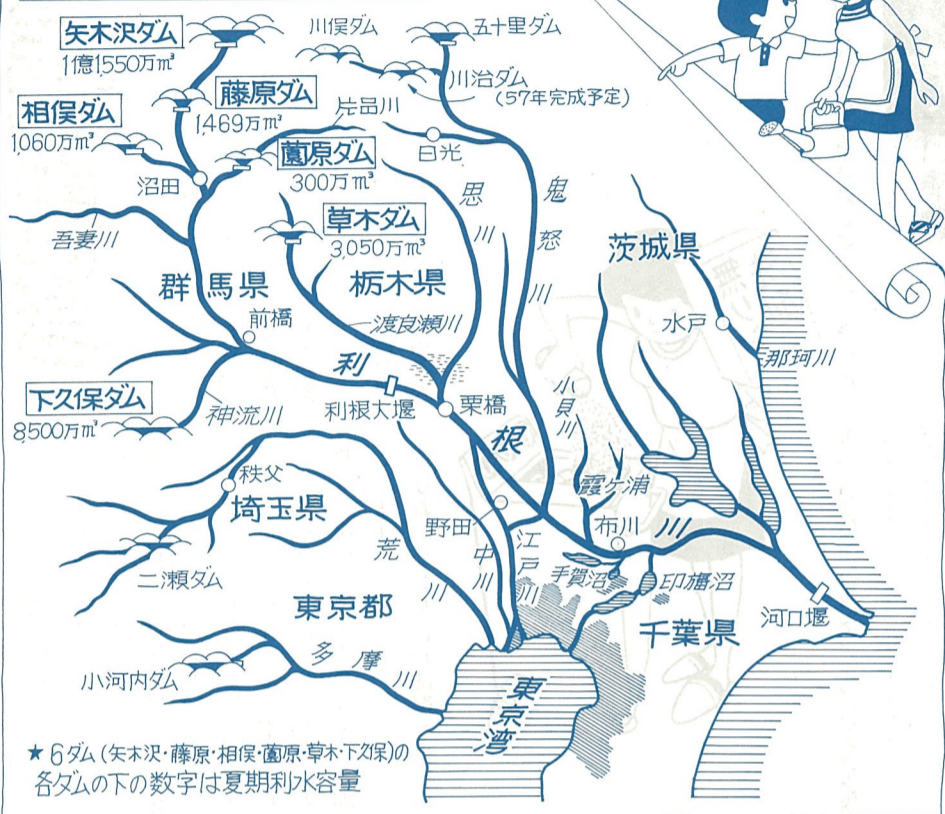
矢木沢ダム
1億1,550万m³
川俣ダム
五十里ダム
川治ダム
(57年完成予定)
相俣ダム
1,060万m³
藤原ダム
1,469万m³
片品川
薗原ダム
300万m³
日光
沼田
草木ダム
3,050万m³
思川
鬼怒川
吾妻川
群馬県
栃木県
茨城県
前橋
渡良瀬川
水戸
那珂川
利根川
下久保ダム
8,500万m³
利根大堰
栗橋
小貝川
神流川
秩父
霞ケ浦
埼玉県
野田
布川
荒川
中川
江戸川
手賀沼
印旛沼
二瀬ダム
東京都
千葉県
河口堰
多摩川
小河内ダム
東京湾
★6ダム(矢木沢・藤原・相俣・薗原・草木・下久保)の各ダムの下の数字は夏期利水容量